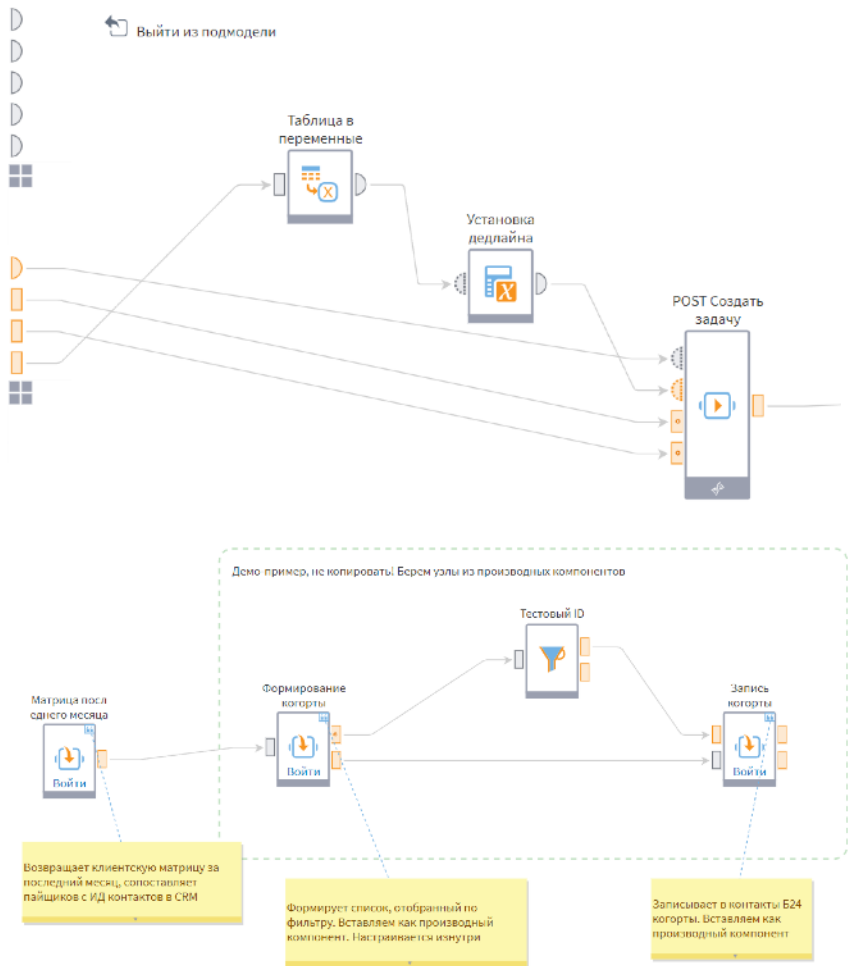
Выйти из подмодели

Таблица в переменные

Установка дедлайна

POST Создать задачу

Демо пример, не копировать! Берем узлы из производных компонентов

Тестовый ID

Матрица посл еднего месяца

Войти

Формирование когорты

Войти

Запись когорты

Войти

Возвращает клиентскую матрицу за последний месяц, сопоставляет пайщиков с ИД контактов в CRM

Формирует список, отобранный по фильтру. Вставляем как производный компонент. Настраивается изнутри

Записывает в контакты Б24 когорты. Вставляем как производный компонент